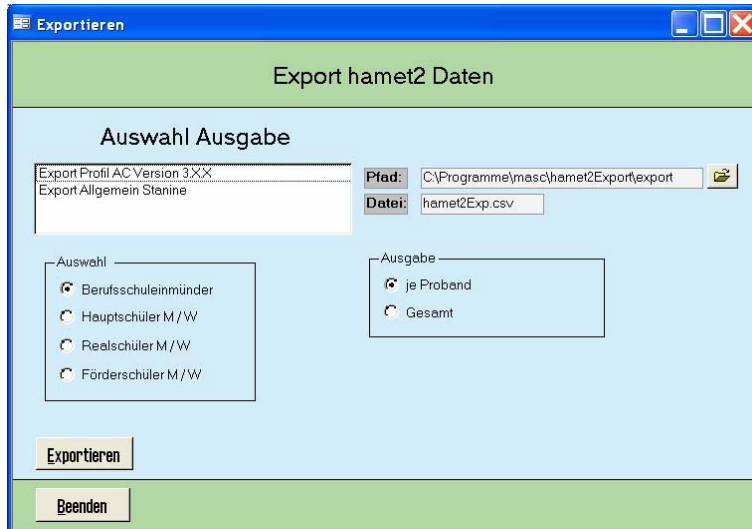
Exportieren

Export hamet2 Daten

Auswahl Ausgabe

Export Profil AC Version 3.XX
Export Allgemein Stanine

Pfad: C:\Programme\masc\hamet2Export\export
Datei: hamet2Exp.csv

Auswahl
Berufsschuleinmünder
Hauptschüler M / W
Realschüler M / W
Förderschüler M / W

Ausgabe
je Proband
Gesamt

Exportieren

Beenden